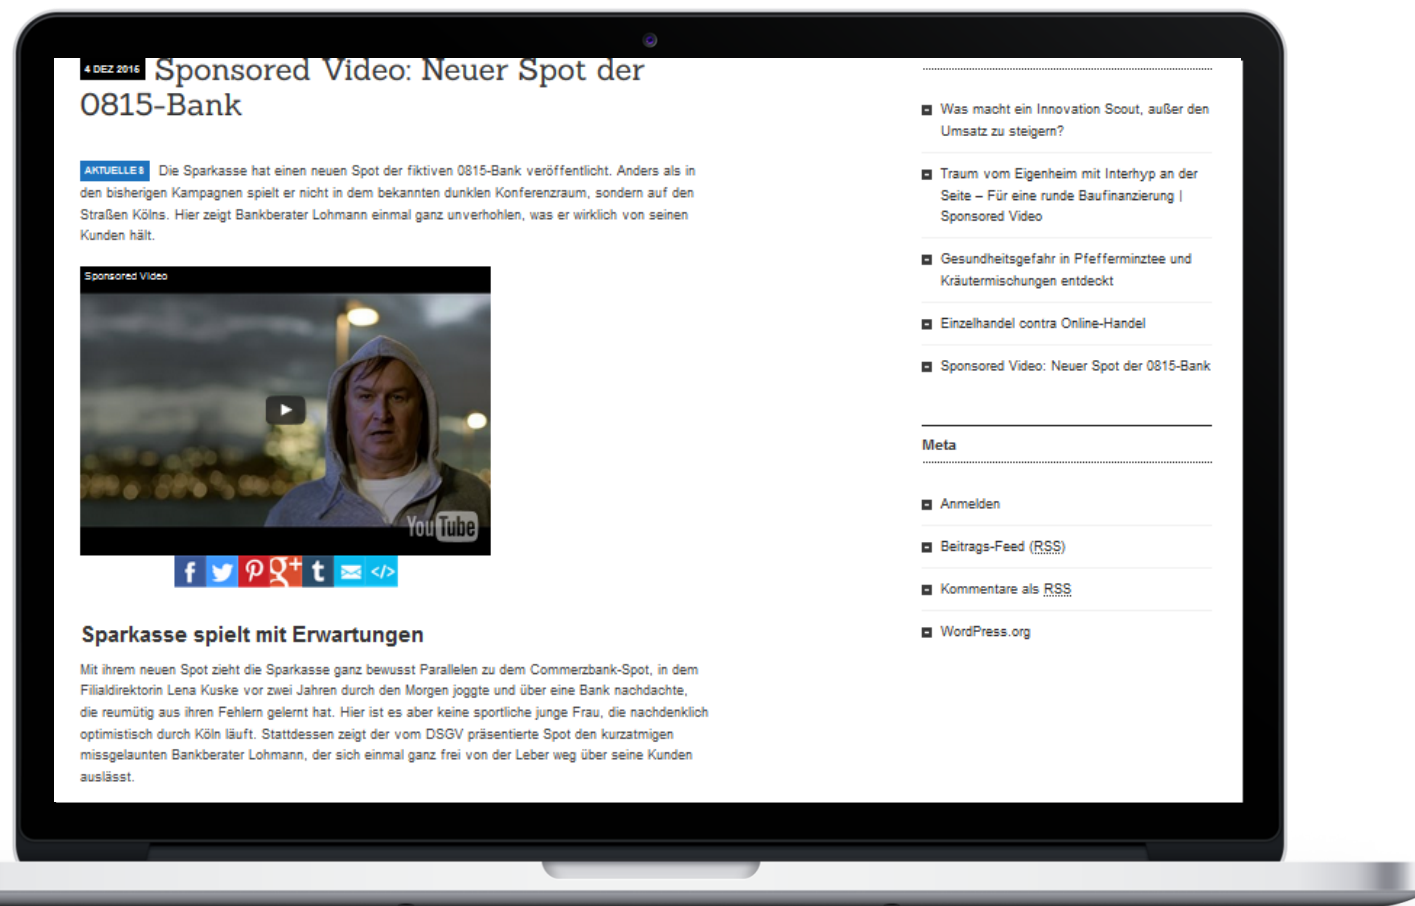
4 DEZ 2016 Sponsored Video: Neuer Spot der 0815-Bank

AKTUELLES Die Sparkasse hat einen neuen Spot der fiktiven 0815-Bank veröffentlicht. Anders als in den bisherigen Kampagnen spielt er nicht in dem bekannten dunklen Konferenzraum, sondern auf den Straßen Kölns. Hier zeigt Bankberater Lohmann einmal ganz unverhohlen, was er wirklich von seinen Kunden hält.

Sponsored Video

YouTube

Sparkasse spielt mit Erwartungen

Mit ihrem neuen Spot zieht die Sparkasse ganz bewusst Parallelen zu dem Commerzbank-Spot, in dem Filialdirektorin Lena Kuske vor zwei Jahren durch den Morgen joggte und über eine Bank nachdachte, die reumütig aus ihren Fehlern gelernt hat. Hier ist es aber keine sportliche junge Frau, die nachdenklich optimistisch durch Köln läuft. Stattdessen zeigt der vom DSGV präsentierte Spot den kurzatmigen missgelaunten Bankberater Lohmann, der sich einmal ganz frei von der Leber weg über seine Kunden auslässt.

Was macht ein Innovation Scout, außer den Umsatz zu steigern?

Traum vom Eigenheim mit Interhyp an der Seite – Für eine runde Baufinanzierung | Sponsored Video

Gesundheitsgefahr in Pfefferminztee und Kräutermischungen entdeckt

Einzelhandel contra Online-Handel

Sponsored Video: Neuer Spot der 0815-Bank

Meta

Anmelden

Beitrags-Feed (RSS)

Kommentare als RSS

WordPress.org